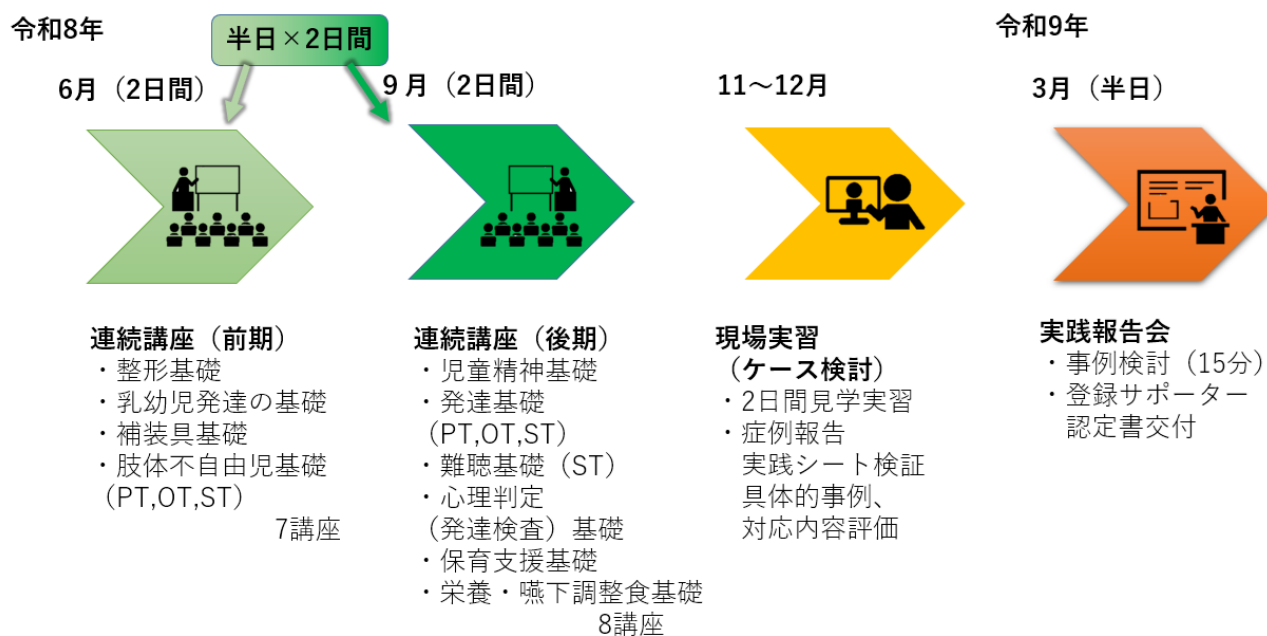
令和8年

半日×2日間

6月（2日間）

9月（2日間）

11～12月

令和9年

3月（半日）

連続講座（前期）
・整形基礎
・乳幼児発達の基礎
・補装具基礎
・肢体不自由児基礎（PT,OT,ST）
7講座

連続講座（後期）
・児童精神基礎
・発達基礎（PT,OT,ST）
・難聴基礎（ST）
・心理判定（発達検査）基礎
・保育支援基礎
・栄養・嚥下調整食基礎
8講座

現場実習
（ケース検討）
・2日間見学実習
・症例報告
実践シート検証
具体的事例、
対応内容評価

実践報告会
・事例検討（15分）
・登録サポーター認定書交付